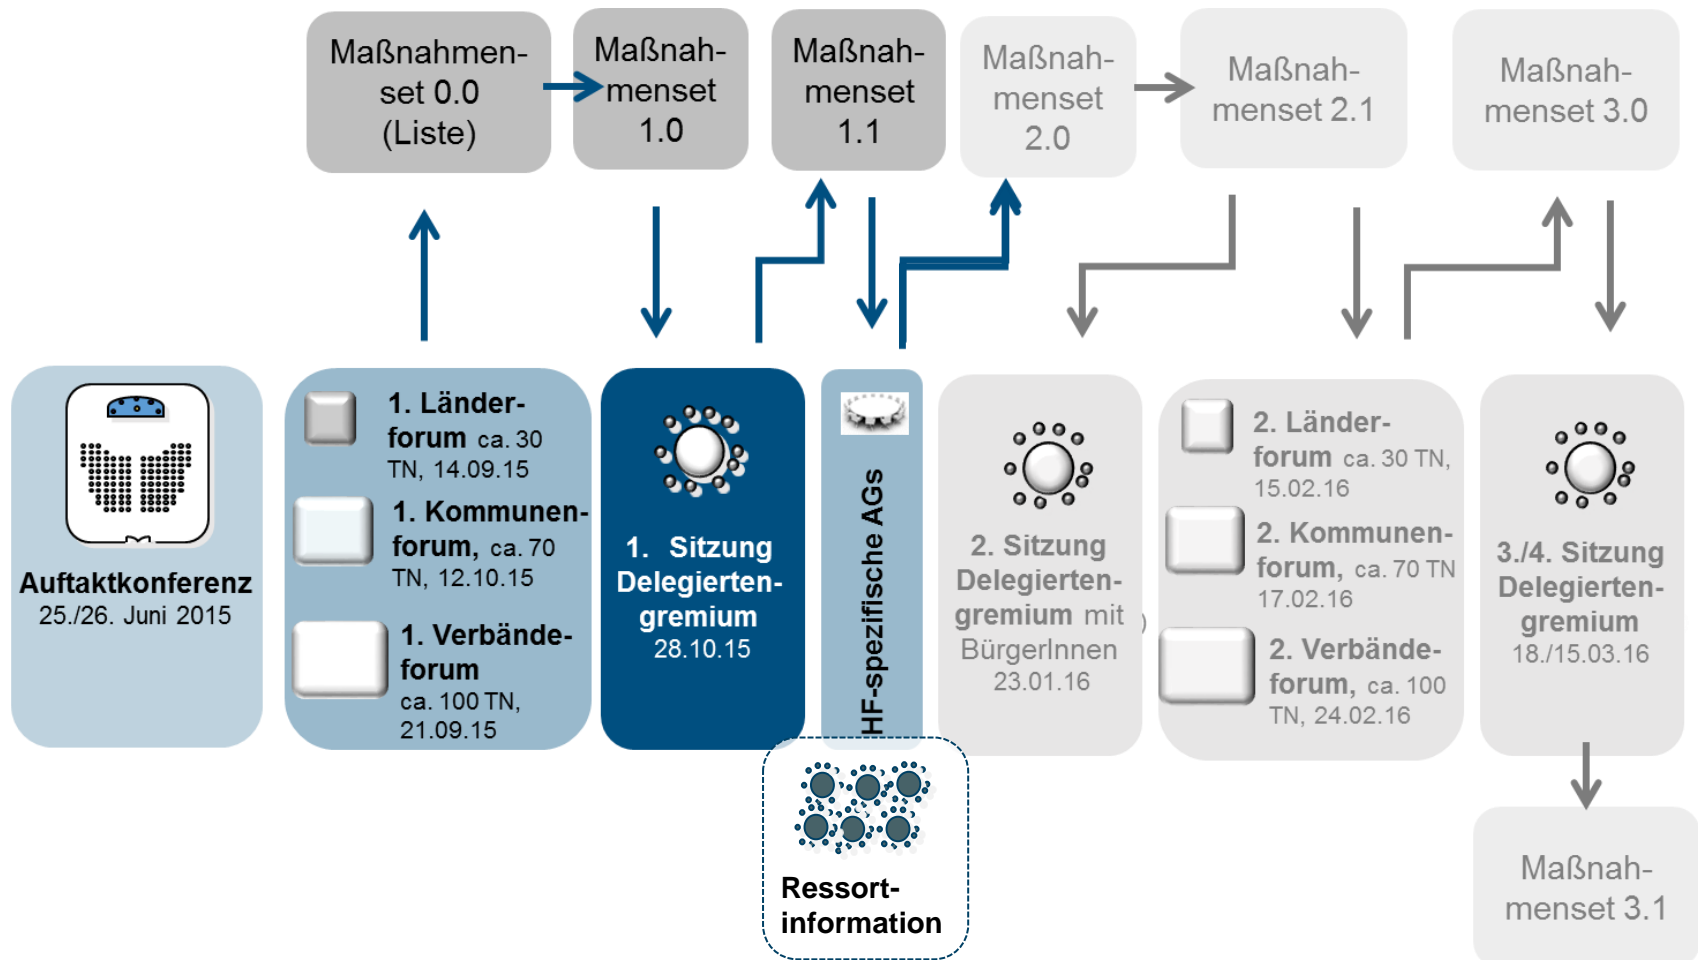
Maßnahmenset 0.0 (Liste)

Maßnahmenset 1.0

Maßnahmenset 1.1

Maßnahmenset 2.0

Maßnahmenset 2.1

Maßnahmenset 3.0

Auftaktkonferenz
25./26. Juni 2015

1. Länderforum ca. 30 TN, 14.09.15

1. Kommunenforum, ca. 70 TN, 12.10.15

1. Verbändeforum ca. 100 TN, 21.09.15

1. Sitzung Delegiertengremium
28.10.15

HF-spezifische AGs

2. Sitzung Delegiertengremium mit BürgerInnen
23.01.16

2. Länderforum ca. 30 TN, 15.02.16

2. Kommunenforum, ca. 70 TN 17.02.16

2. Verbändeforum, ca. 100 TN, 24.02.16

3./4. Sitzung Delegiertengremium
18./15.03.16

Ressortinformation

Maßnahmenset 3.1